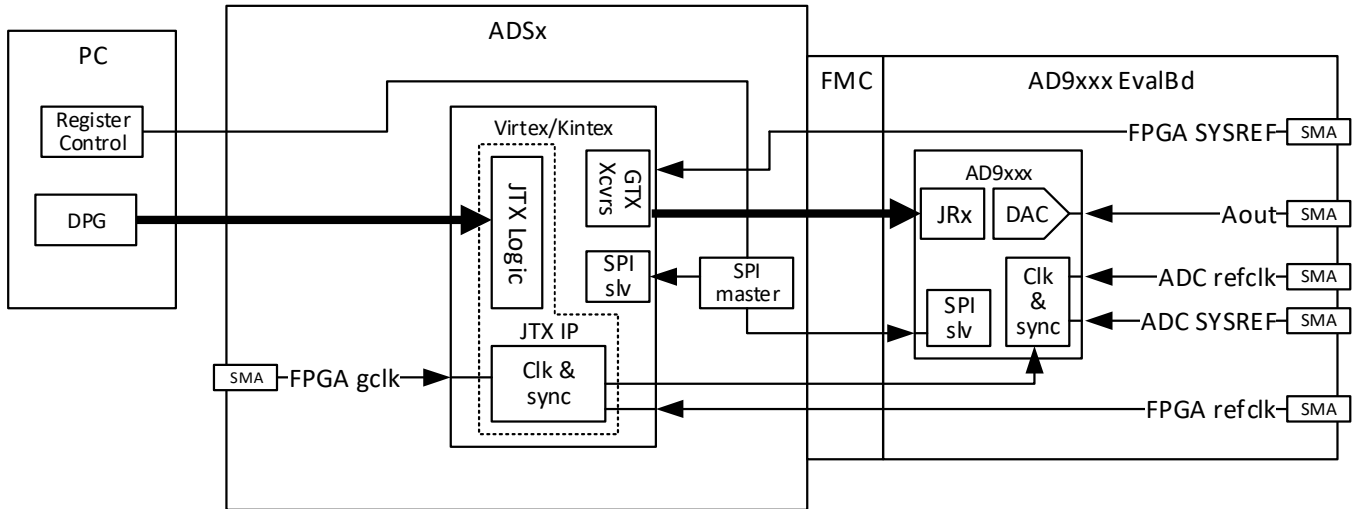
PC

Register Control

DPG

ADSx

Virtex/Kintex

JTX Logic

GTX Xcvrs

SPI slv

SPI master

JTX IP

Clk & sync

SMA FPGA gclk

FMC

AD9xxx EvalBd

FPGA SYSREF SMA

AD9xxx

JRx

DAC

Aout SMA

Clk & sync

SPI slv

ADC refclk SMA

ADC SYSREF SMA

FPGA refclk SMA